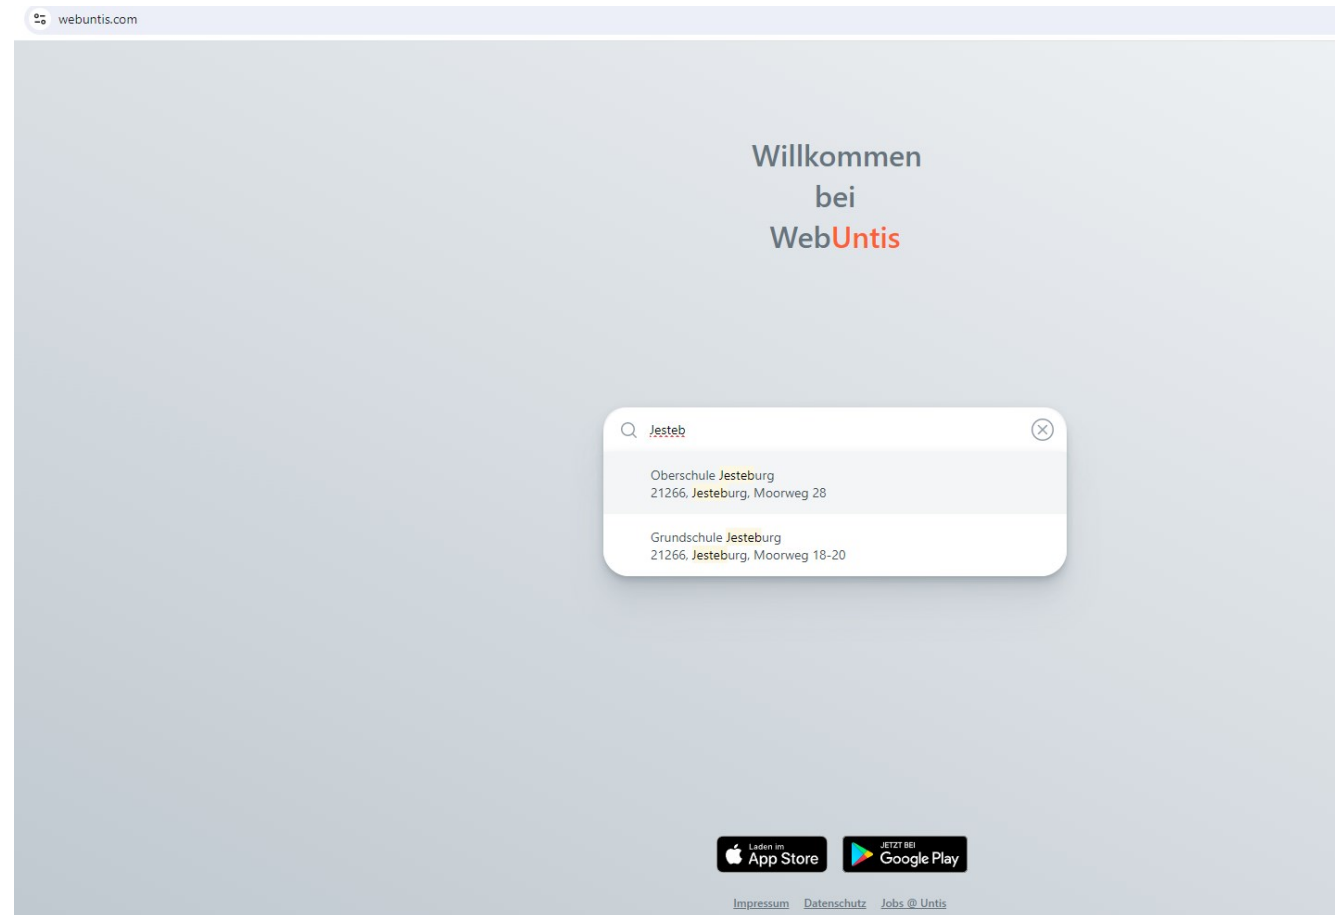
webuntis.com

Willkommen bei WebUntis

Jesteb

Oberschule Jesteburg
21266, Jesteburg, Moorweg 28

Grundschule Jesteburg
21266, Jesteburg, Moorweg 18-20

Laden im App Store

JETZT BEI Google Play

Impressum Datenschutz Jobs @ Untis